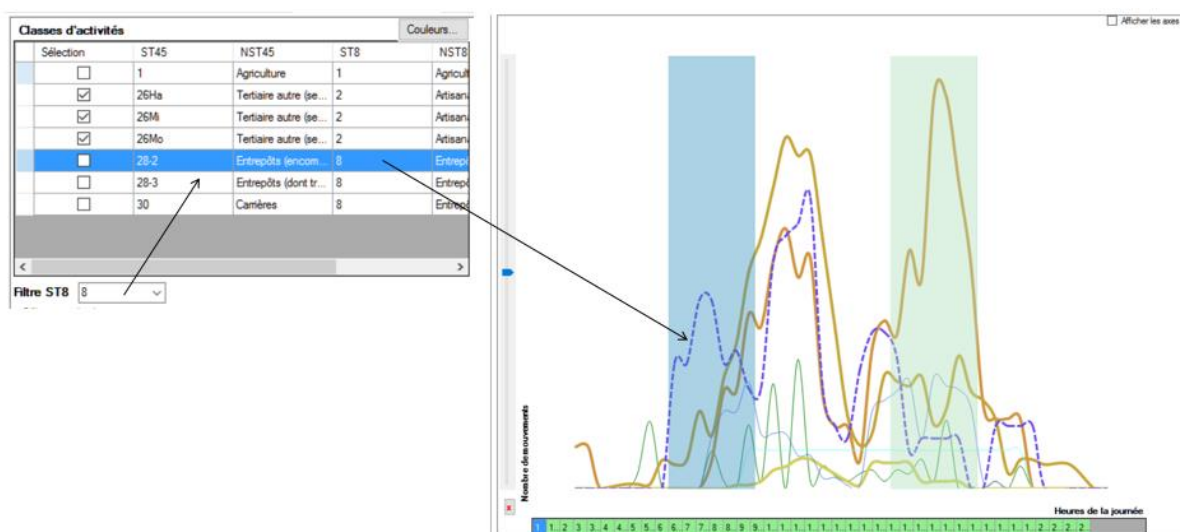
Classes d'activités

Couleurs...

| | Sélection | ST45 | NST45 | ST8 | NST8 |
|---|---|---|---|---|---|
| | ☐ | 1 | Agriculture | 1 | Agricult |
| | ☑ | 26Ha | Tertiaire autre (se... | 2 | Artisana |
| | ☑ | 26Mi | Tertiaire autre (se... | 2 | Artisana |
| | ☑ | 26Mo | Tertiaire autre (se... | 2 | Artisana |
| | ☐ | 28-2 | Entrepôts (encom... | 8 | Entrepô |
| | ☐ | 28-3 | Entrepôts (dont tr... | 8 | Entrepô |
| | ☐ | 30 | Carrières | 8 | Entrepô |

Filtre ST8 8

Afficher les axes

Nombre de mouvements

Heures de la journée

1 1..2 3 3..4 4..5 5..6 6..7 7..8 8..9 9..1 1..1 1..1 1..1 1..1 1..1 1..1 1..1 1..1 1..1 1..1 1..1 1..2 2..2 2..2